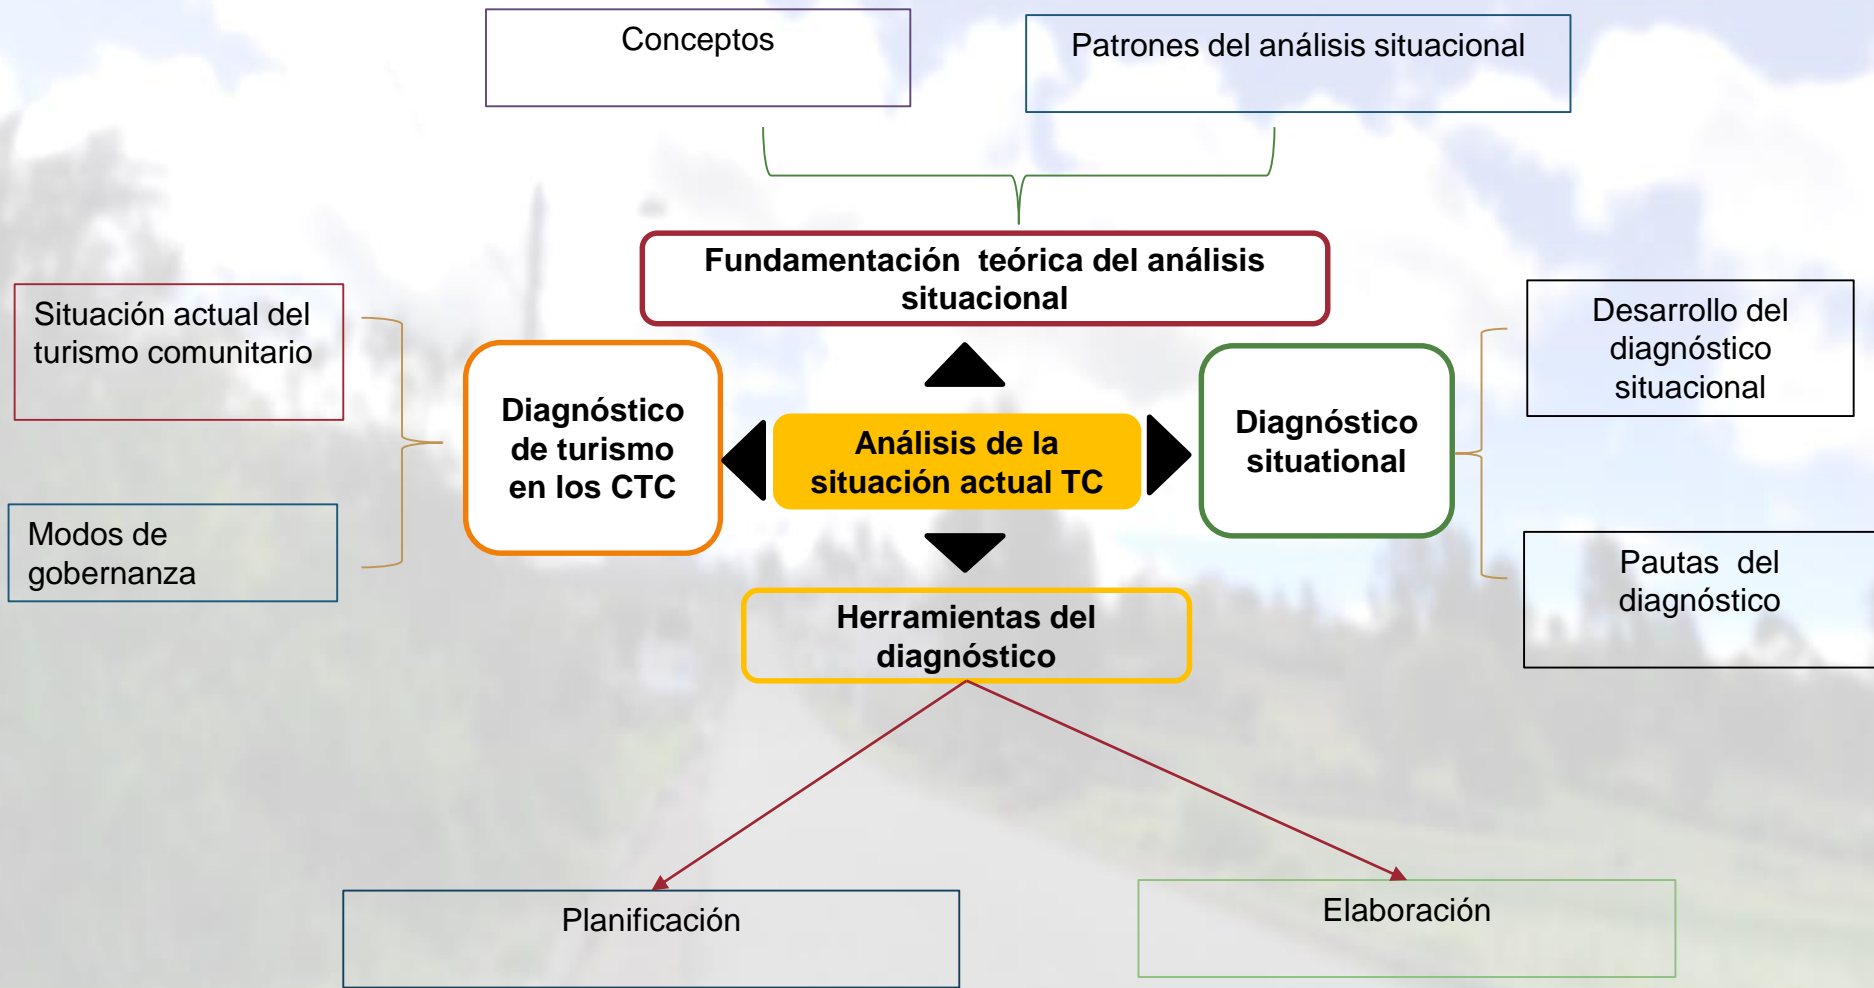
Conceptos

Patrones del análisis situacional

Fundamentación teórica del análisis situacional

Situación actual del turismo comunitario

Modos de gobernanza

Diagnóstico de turismo en los CTC

Análisis de la situación actual TC

Diagnóstico situational

Desarrollo del diagnóstico situacional

Pautas del diagnóstico

Herramientas del diagnóstico

Planificación

Elaboración